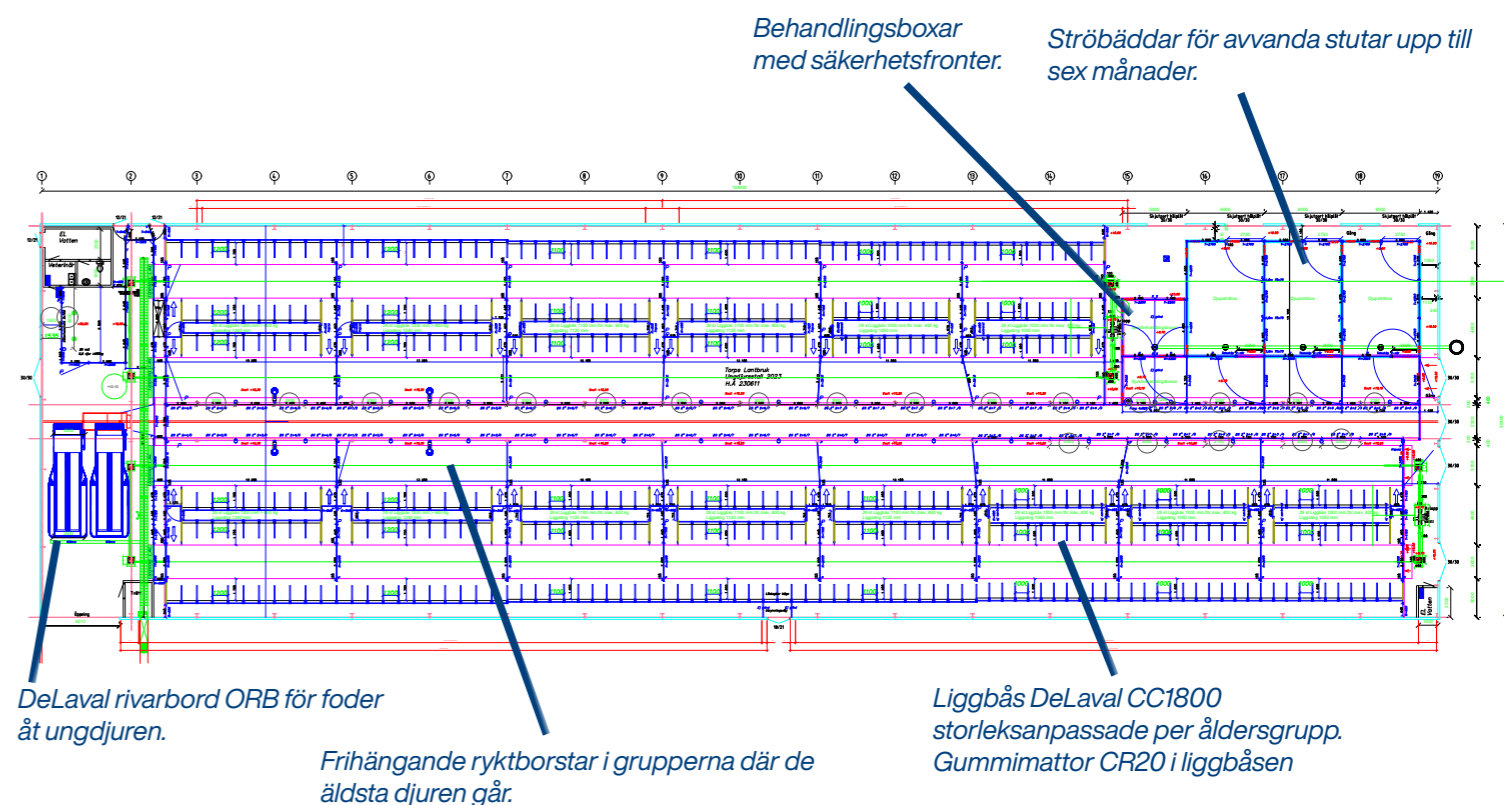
Behandlingsboxar med säkerhetsfronter.

Ströbäddar för avvanda stutar upp till sex månader.

Torps Lantbruk
Ungdjursstall 2023
H.Å 230611

EL
Vatten

EL
Vatten

DeLaval rivarbord ORB för foder åt ungdjuren.

Frihängande ryktborstar i grupperna där de äldsta djuren går.

Liggbås DeLaval CC1800 storleksanpassade per åldersgrupp. Gummimattor CR20 i liggbåsen